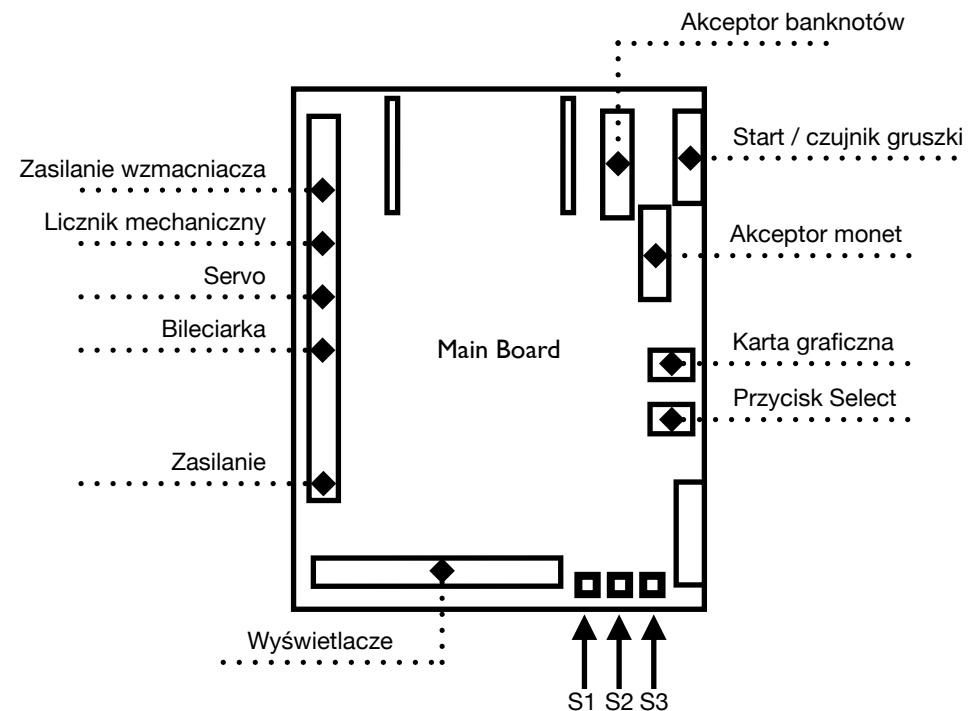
Akceptor banknotów

Start / czujnik gruszki

Zasilanie wzmacniacza

Licznik mechaniczny

Akceptor monet

Servo

Bileciarka

Main Board

Karta graficzna

Przycisk Select

Zasilanie

Wyświetlacze

S1 S2 S3